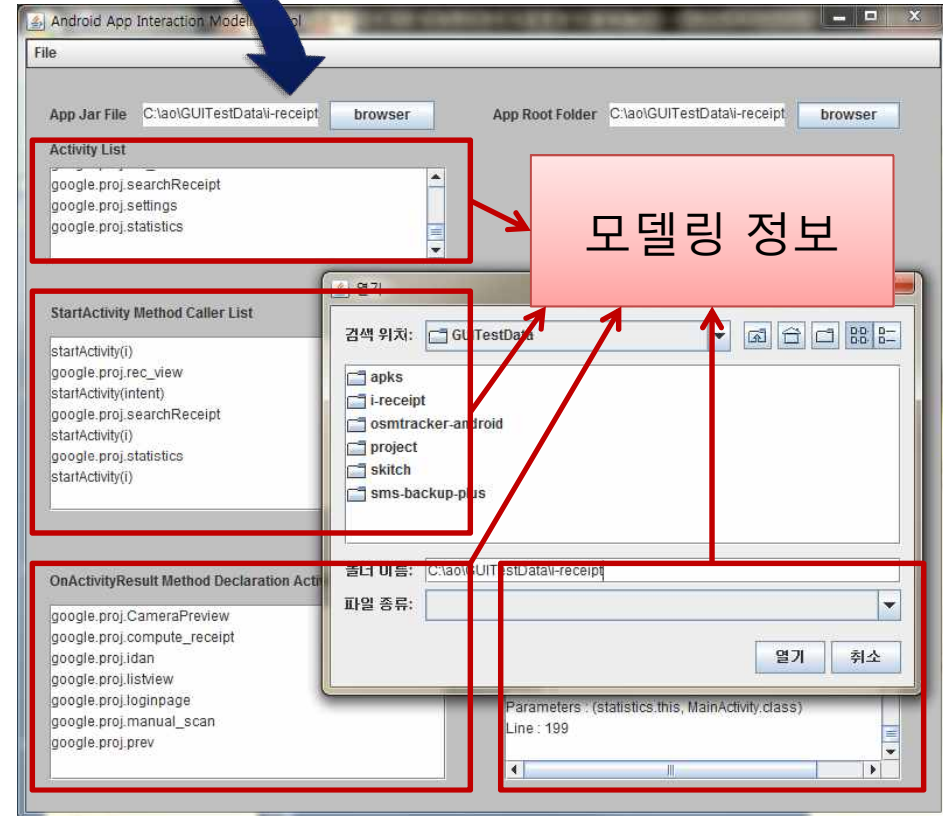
Android App Interaction Model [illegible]ol

File

App Jar File C:\ao\GUITestData\i-receipt browser

App Root Folder C:\ao\GUITestData\i-receipt browser

Activity List

google.proj.searchReceipt
google.proj.settings
google.proj.statistics

모델링 정보

StartActivity Method Caller List

startActivity(i)
google.proj.rec_view
startActivity(intent)
google.proj.searchReceipt
startActivity(i)
google.proj.statistics
startActivity(i)

열기

검색 위치: GUITestData

apks
i-receipt
osmtracker-android
project
skitch
sms-backup-plus

폴더 이름: C:\ao\GUITestData\i-receipt

파일 종류:

열기 취소

OnActivityResult Method Declaration Acti

google.proj.CameraPreview
google.proj.compute_receipt
google.proj.idan
google.proj.listview
google.proj.loginpage
google.proj.manual_scan
google.proj.prev

Parameters : (statistics.this, MainActivity.class)
Line : 199